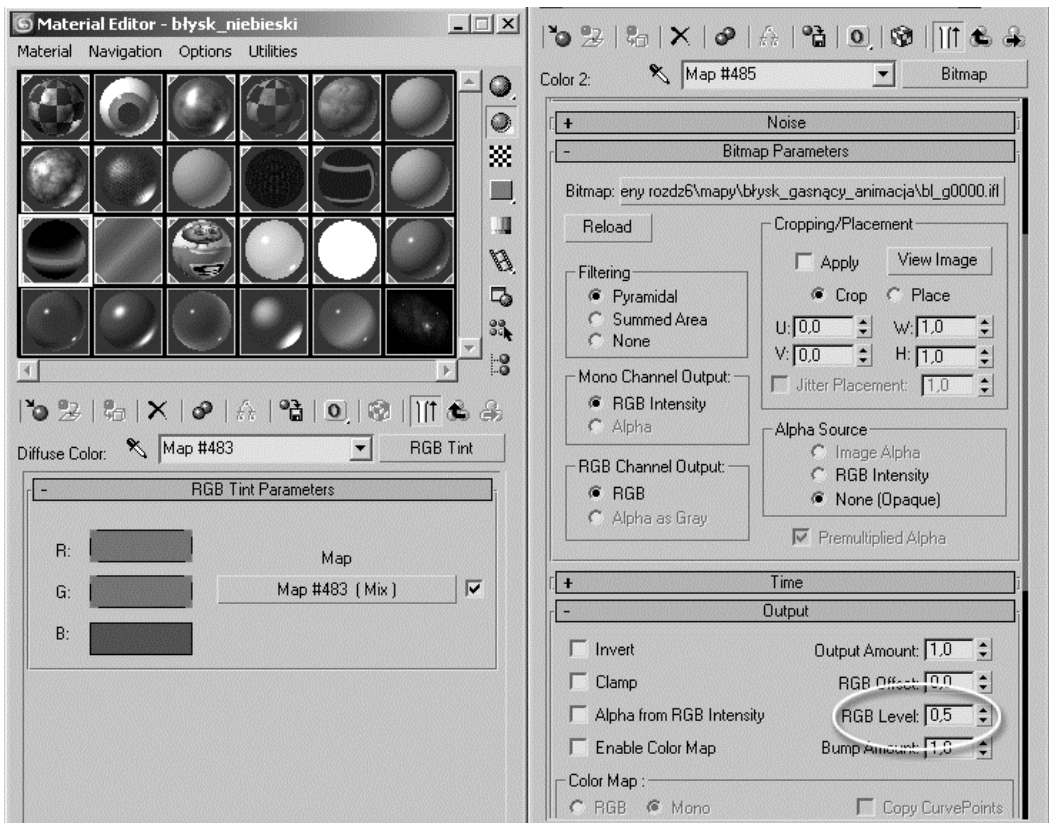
Material Editor - błysk_niebieski

Material Navigation Options Utilities

Diffuse Color: Map #483 RGB Tint

- RGB Tint Parameters

R:

G:

B:

Map

Map #483 ( Mix )

Color 2: Map #485 Bitmap

+ Noise

- Bitmap Parameters

Bitmap: eny rozdz6\mapy\błysk_gasnący_animacja\bl_g0000.ifl

Reload

Filtering
Pyramidal
Summed Area
None

Mono Channel Output:
RGB Intensity
Alpha

RGB Channel Output:
RGB
Alpha as Gray

Cropping/Placement
Apply View Image
Crop Place
U: 0,0 W: 1,0
V: 0,0 H: 1,0
Jitter Placement: 1,0

Alpha Source
Image Alpha
RGB Intensity
None (Opaque)

Premultiplied Alpha

+ Time

- Output

Invert
Clamp
Alpha from RGB Intensity
Enable Color Map

Output Amount: 1,0
RGB Offset: 0,0
RGB Level: 0,5
Bump Amount: 1,0

Color Map :
RGB Mono
Copy CurvePoints